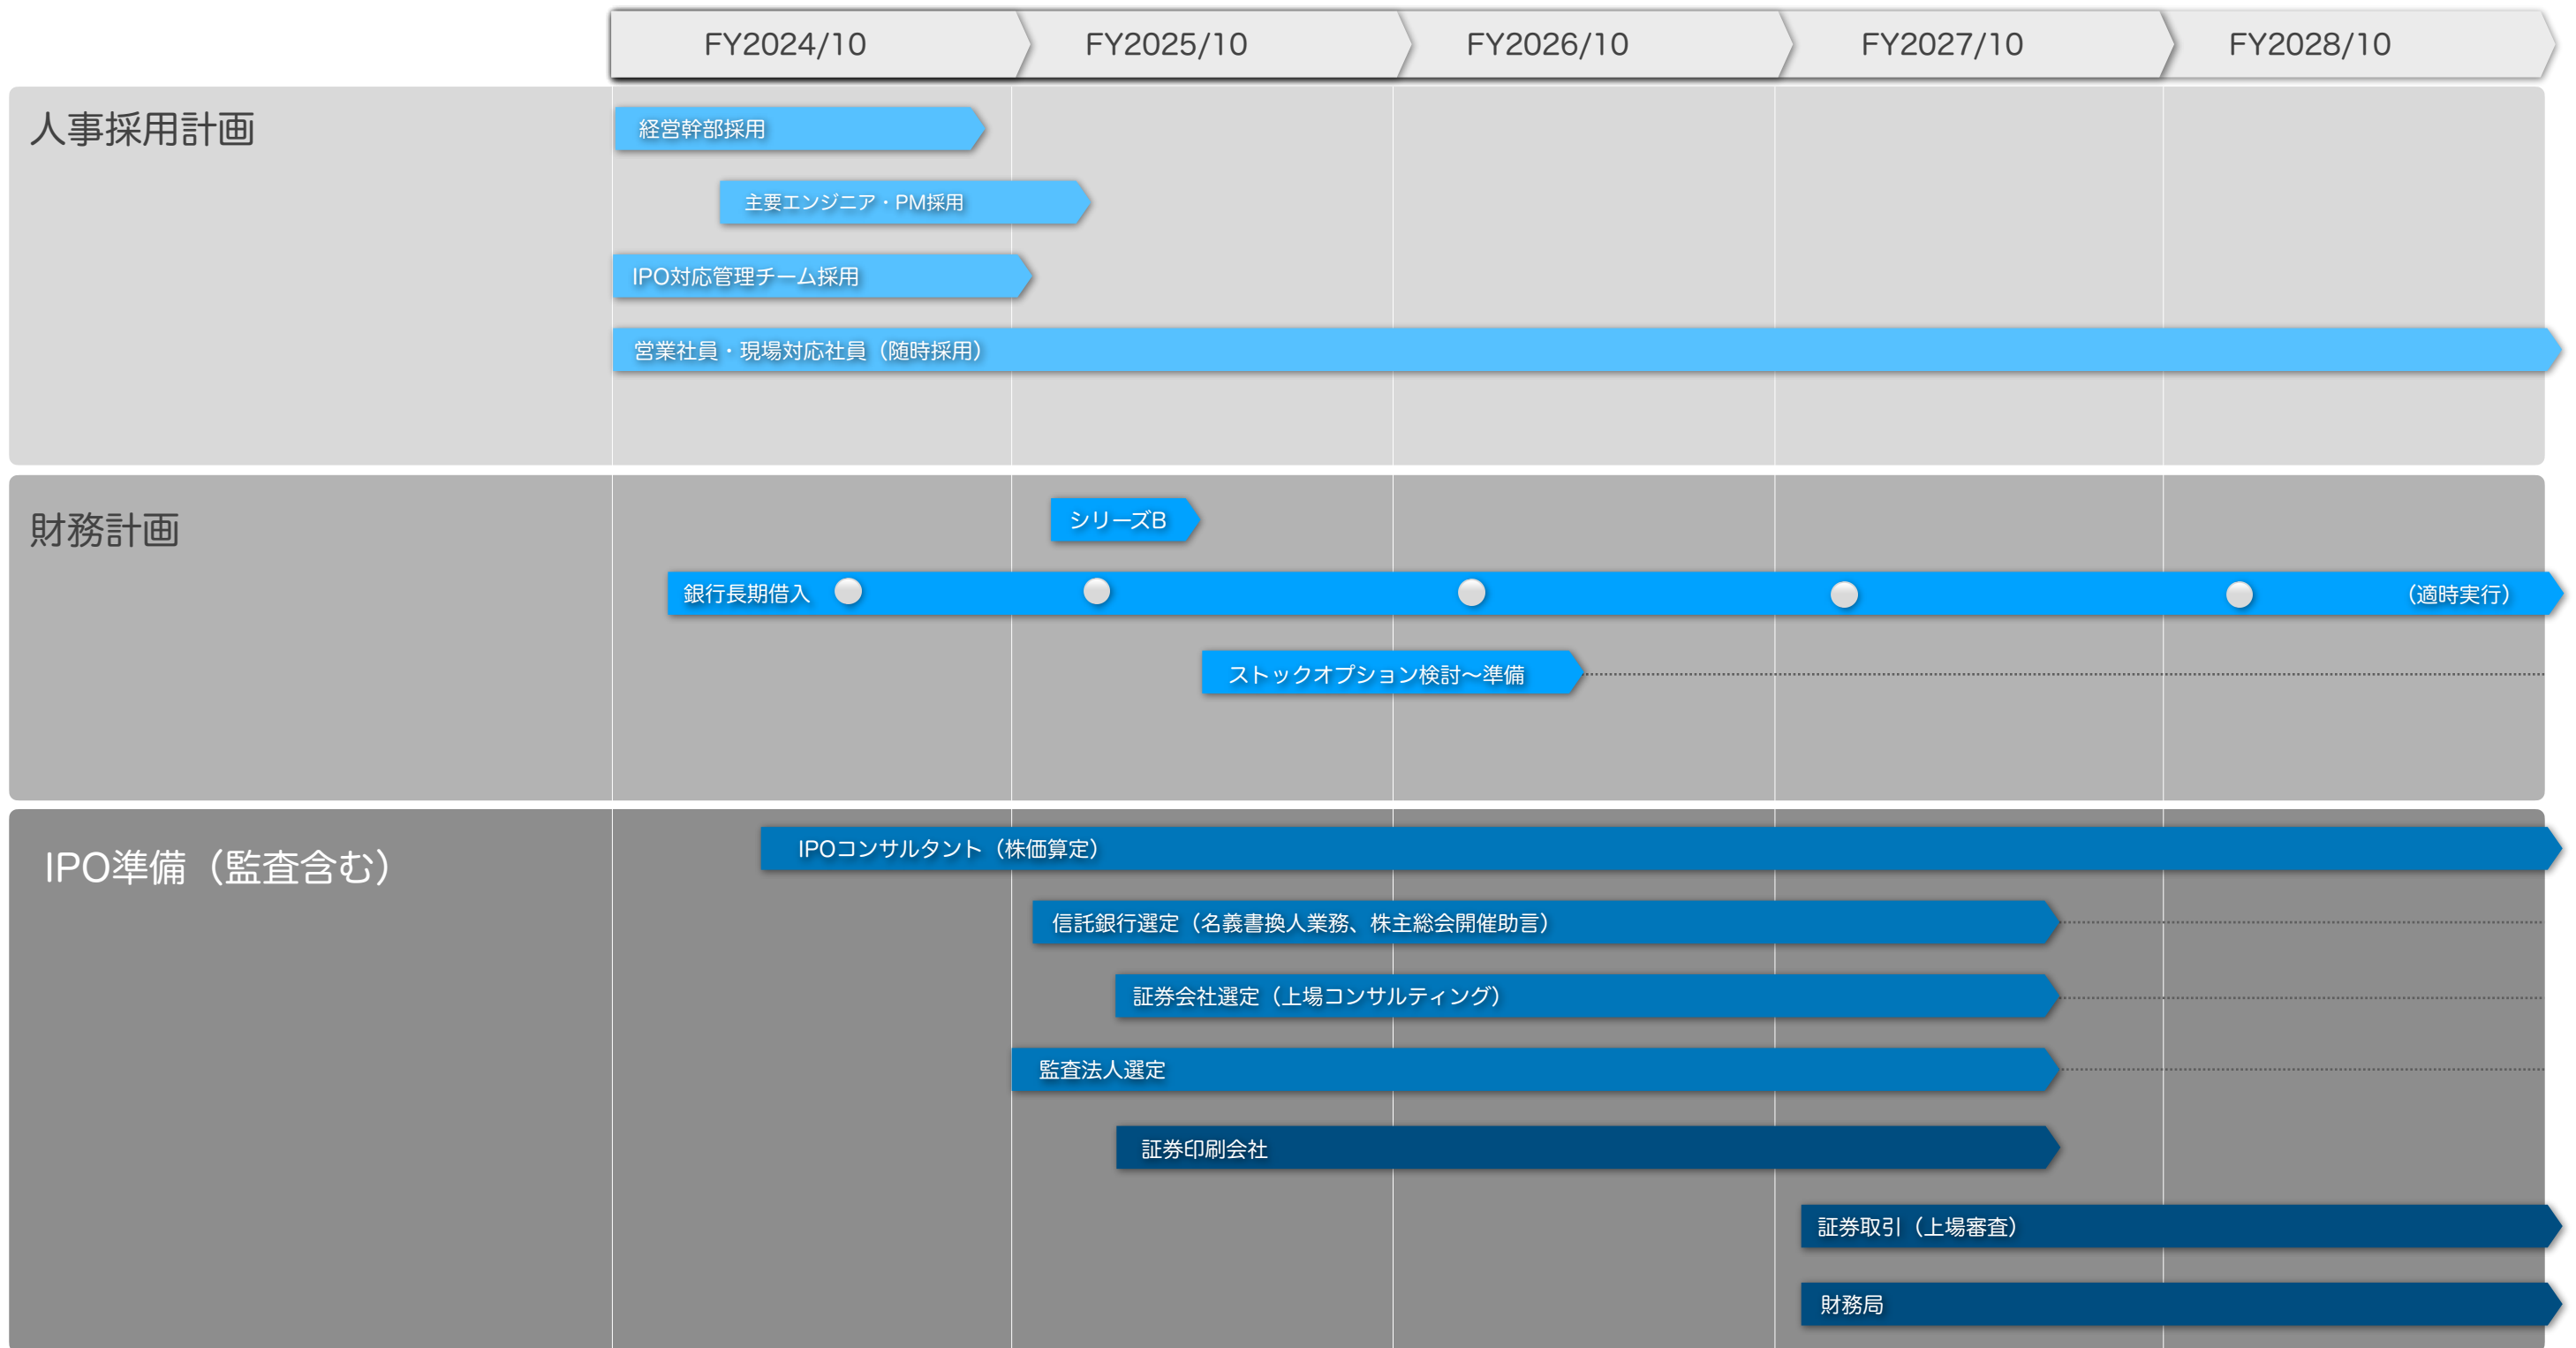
FY2024/10
FY2025/10
FY2026/10
FY2027/10
FY2028/10

人事採用計画

経営幹部採用

主要エンジニア・PM採用

IPO対応管理チーム採用

営業社員・現場対応社員（随時採用）

財務計画

シリーズB

銀行長期借入

（適時実行）

ストックオプション検討〜準備

IPO準備（監査含む）

IPOコンサルタント（株価算定）

信託銀行選定（名義書換人業務、株主総会開催助言）

証券会社選定（上場コンサルティング）

監査法人選定

証券印刷会社

証券取引（上場審査）

財務局